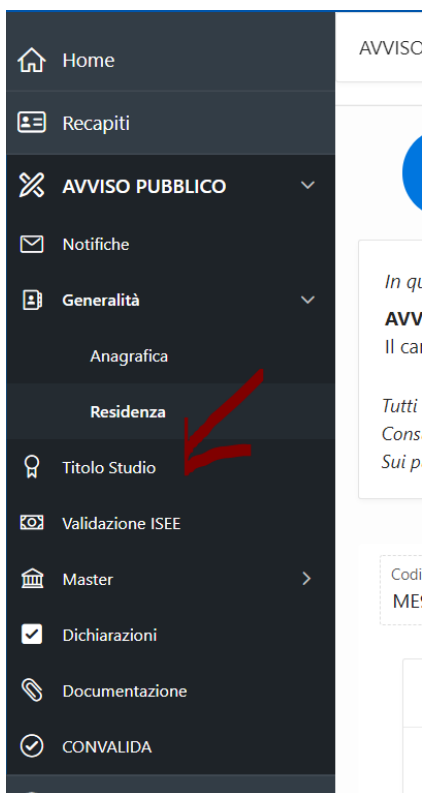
Home
Recapiti
AVVISO PUBBLICO
Notifiche
Generalità
Anagrafica
Residenza
Titolo Studio
Validazione ISEE
Master
Dichiarazioni
Documentazione
CONVALIDA

AVVISO

In qu
AVV
Il ca

Tutti
Cons
Sui p

Codi
MES